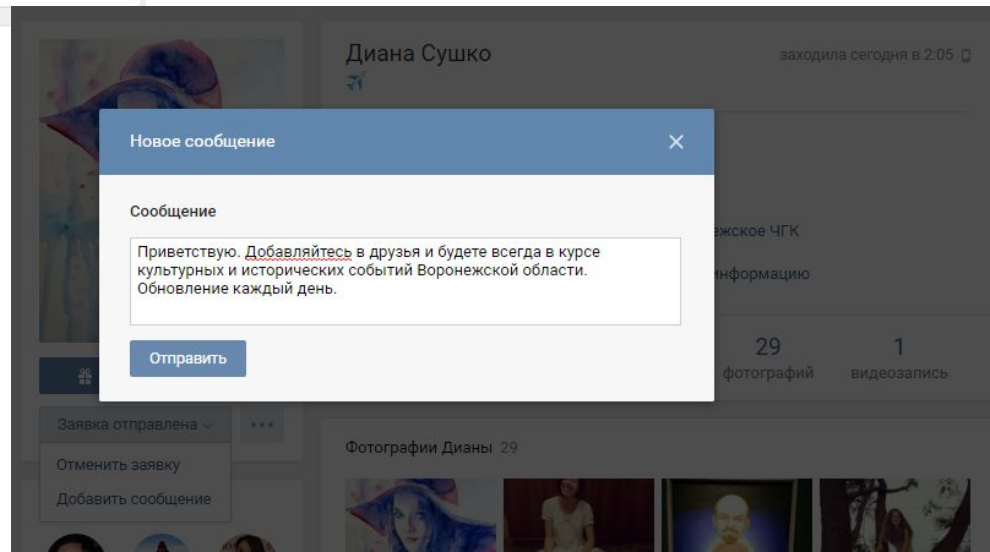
Диана Сушко

заходила сегодня в 2:05

Новое сообщение

Сообщение

Приветствую. Добавляйтесь в друзья и будете всегда в курсе культурных и исторических событий Воронежской области. Обновление каждый день.

Отправить

ежское ЧГК

информацию

29
фотографий

1
видеозапись

Заявка отправлена

Отменить заявку

Добавить сообщение

Фотографии Дианы 29